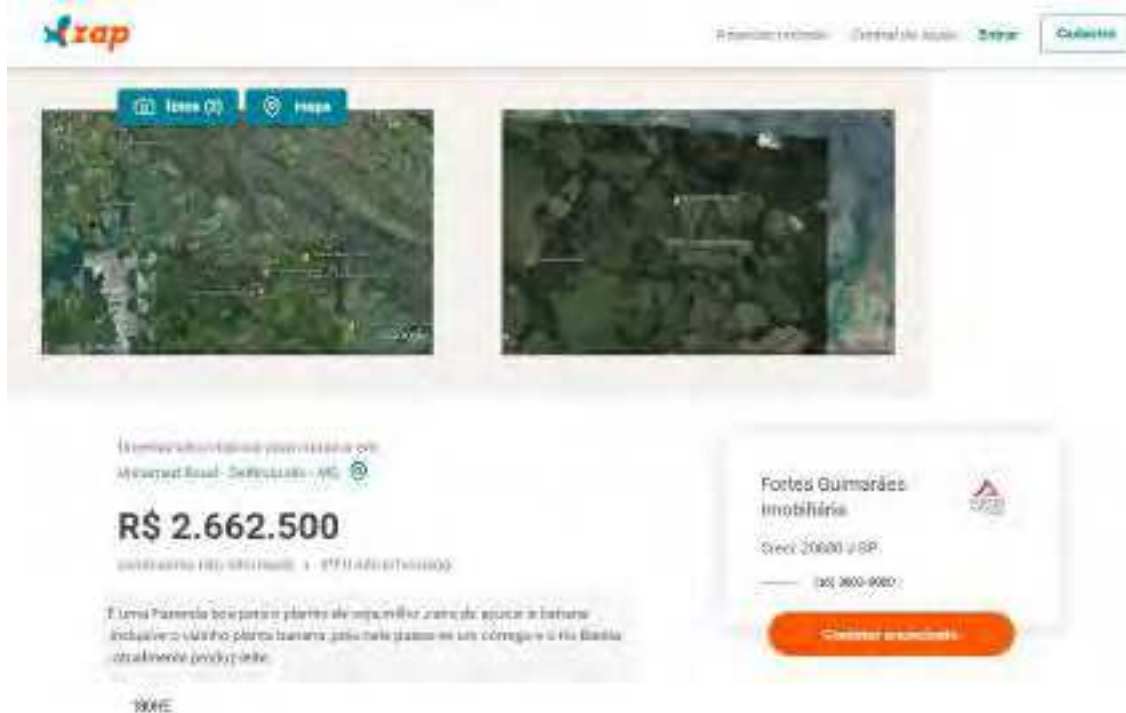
zap

Anunciar imóveis Central de ajuda Entrar Cadastrar

Fotos (3) Mapa

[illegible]

R$ 2.662.500

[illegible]

É uma Fazenda boa para o plantio de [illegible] cana de açúcar e banana inclusive o vizinho planta banana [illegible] um córrego e o Rio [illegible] atualmente produz leite.

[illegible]

Fortes Guimarães Imobiliária

Creci: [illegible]

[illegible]

Contatar imobiliária